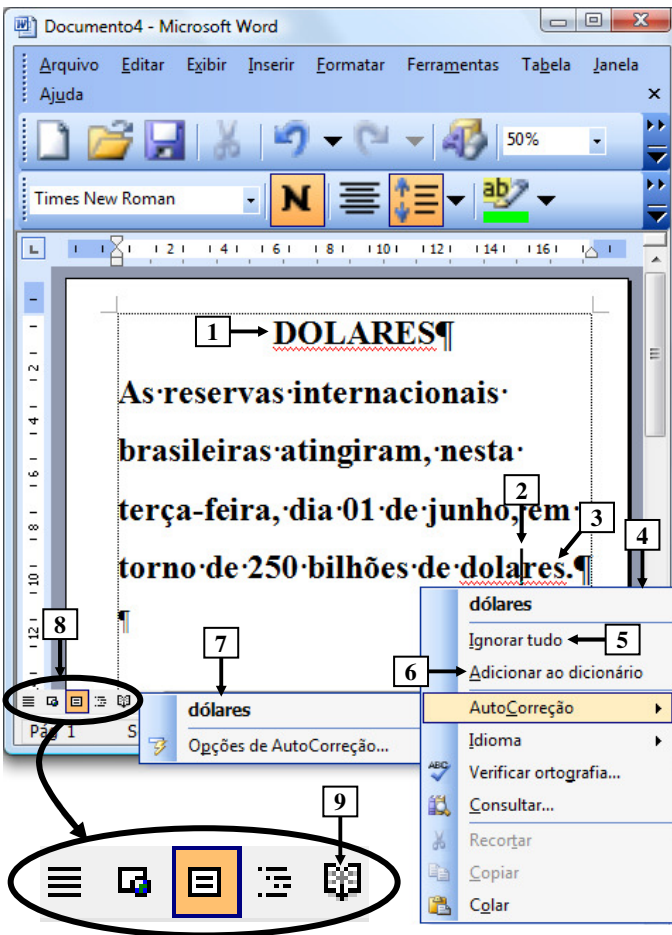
Documento4 - Microsoft Word

Arquivo Editar Exibir Inserir Formatar Ferramentas Tabela Janela Ajuda

50%

Times New Roman

N

1 DOLARES¶

As·reservas·internacionais· brasileiras·atingiram,·nesta· terça-feira,·dia·01·de·junho,·em· torno·de·250·bilhões·de·dolares.¶

¶

2

3

4

dólares

Ignorar tudo 5

6 Adicionar ao dicionário

AutoCorreção

Idioma

Verificar ortografia...

Consultar...

Recortar

Copiar

Colar

7

dólares

Opções de AutoCorreção...

8

Pág 1 S

9